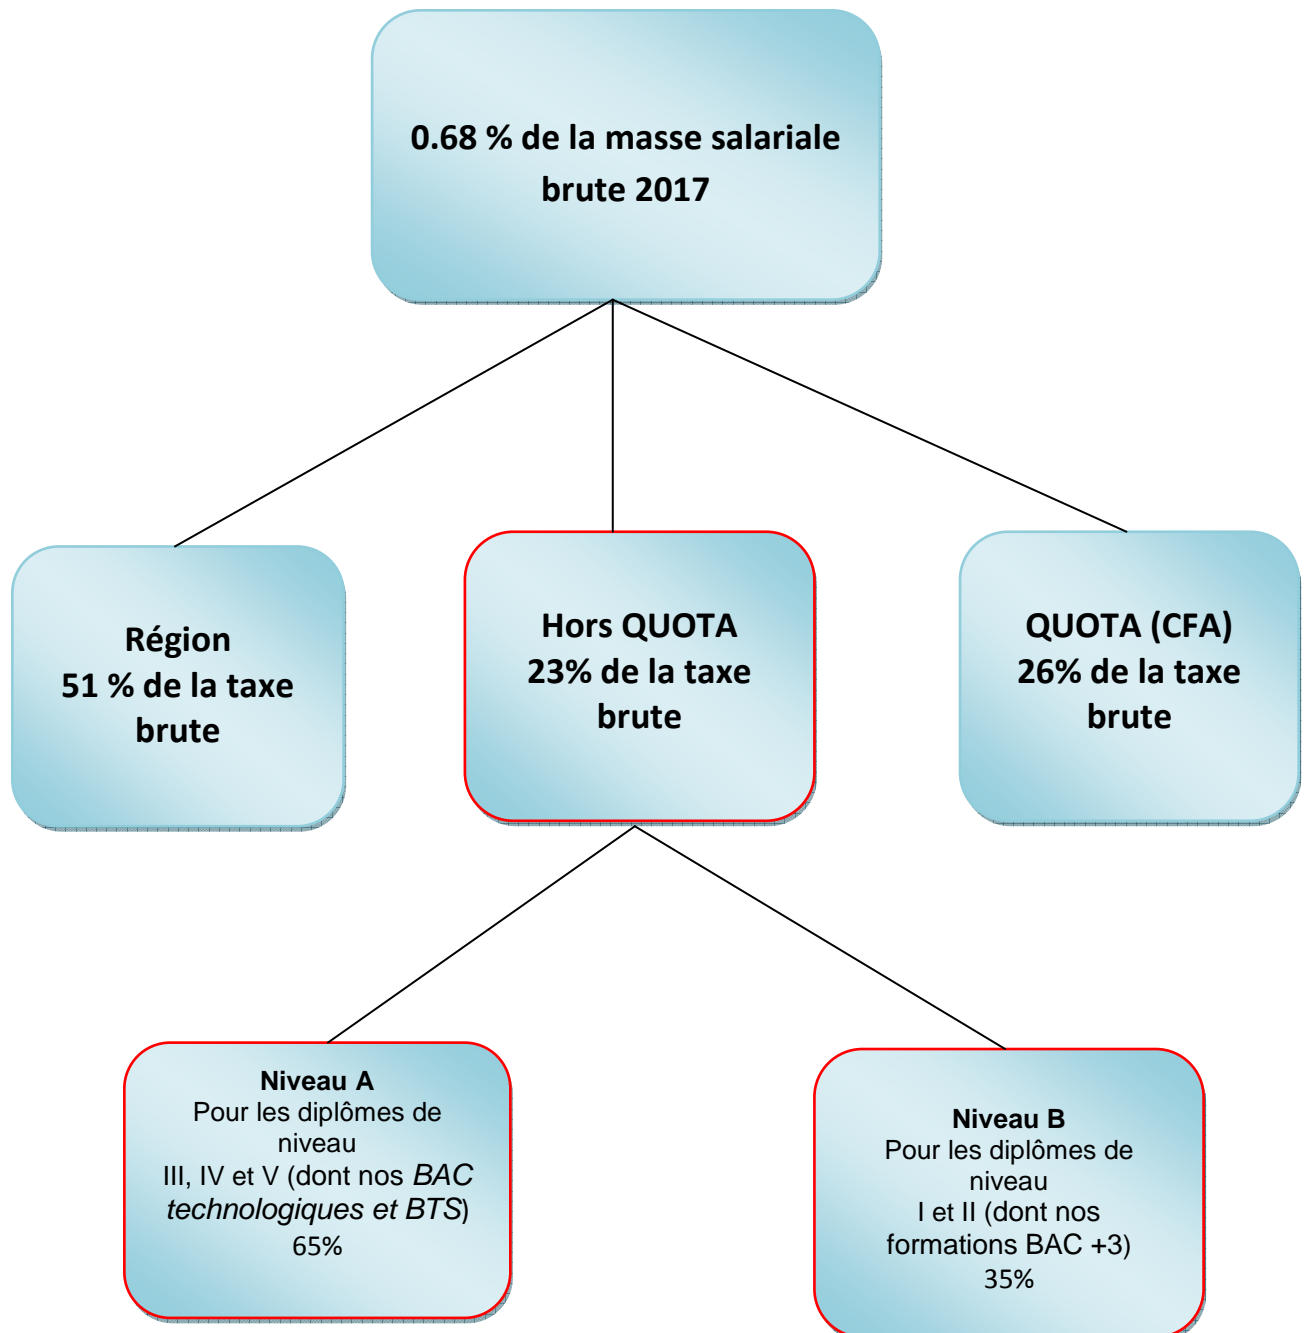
0.68 % de la masse salariale brute 2017

Région
51 % de la taxe brute

Hors QUOTA
23% de la taxe brute

QUOTA (CFA)
26% de la taxe brute

Niveau A
Pour les diplômes de niveau
III, IV et V (dont nos BAC technologiques et BTS)
65%

Niveau B
Pour les diplômes de niveau
I et II (dont nos formations BAC +3)
35%